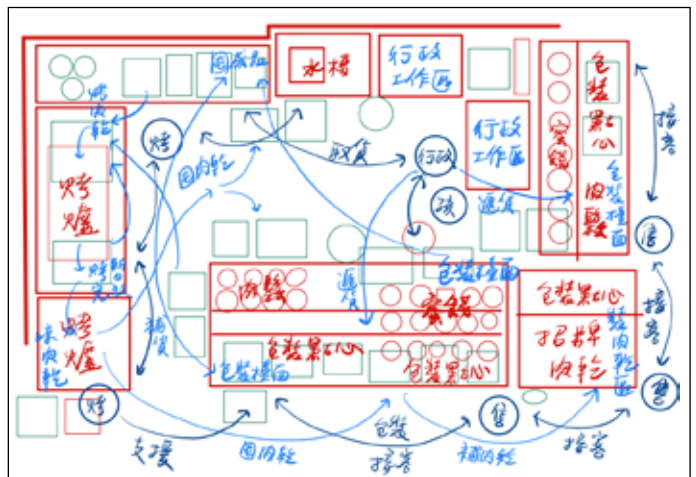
冰櫃
水槽
行政工作區
行政工作區
包裝點心
包裝檯面
烤肉乾
烤
烤爐
烤肉乾
烤爐
烤
肉乾
回肉乾
補貨
行政
政
補貨
招客
售
烤肉乾
補貨
展售
包裝點心
包裝檯面
展售
包裝檯面
包裝點心
包裝點心
招牌肉乾
招牌肉乾
招客
售
售
支援
回肉乾
包裝
招客
補肉乾
招客